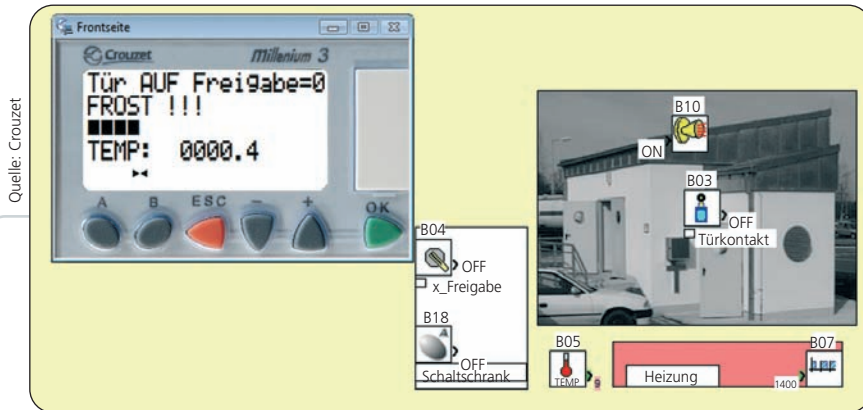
Quelle: Crouzet

Frontseite

Crouzet

Millenium 3

Tür AUF Freigabe=0
FROST !!!
■■■■
TEMP: 0000.4

A B ESC – + OK

B04
OFF
x_Freigabe

B18
OFF
Schaltschrank

B10
ON

B03
OFF
Türkontakt

B05
TEMP

Heizung

B07
1400